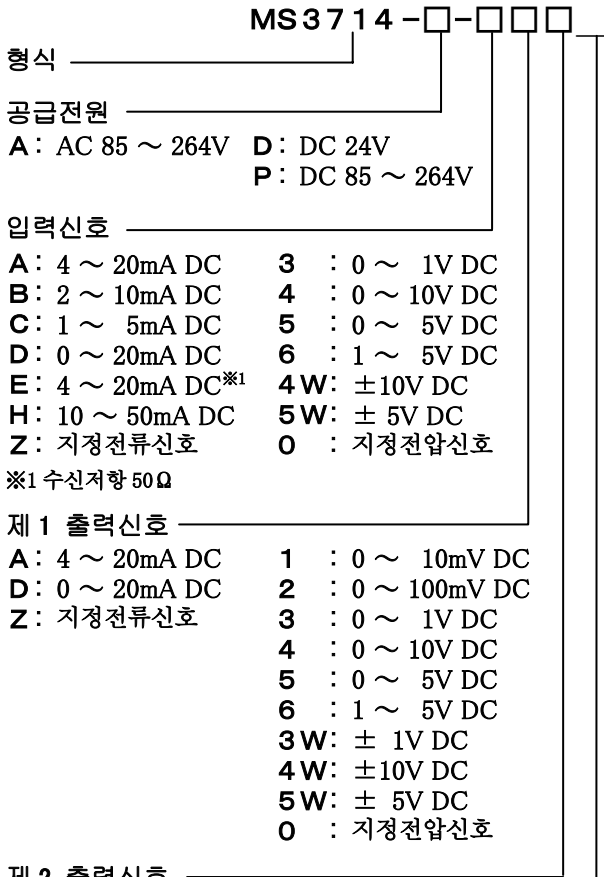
MS3714-□-□□□

형식

공급전원
A: AC 85 ~ 264V　D: DC 24V
P: DC 85 ~ 264V

입력신호
A: 4 ~ 20mA DC　3 : 0 ~ 1V DC
B: 2 ~ 10mA DC　4 : 0 ~ 10V DC
C: 1 ~ 5mA DC　5 : 0 ~ 5V DC
D: 0 ~ 20mA DC　6 : 1 ~ 5V DC
E: 4 ~ 20mA DC※1　4W: ±10V DC
H: 10 ~ 50mA DC　5W: ± 5V DC
Z: 지정전류신호　0 : 지정전압신호
※1 수신저항 50Ω

제 1 출력신호
A: 4 ~ 20mA DC　1 : 0 ~ 10mV DC
D: 0 ~ 20mA DC　2 : 0 ~ 100mV DC
Z: 지정전류신호　3 : 0 ~ 1V DC
4 : 0 ~ 10V DC
5 : 0 ~ 5V DC
6 : 1 ~ 5V DC
3W: ± 1V DC
4W: ±10V DC
5W: ± 5V DC
0 : 지정전압신호

제 2 출력신호